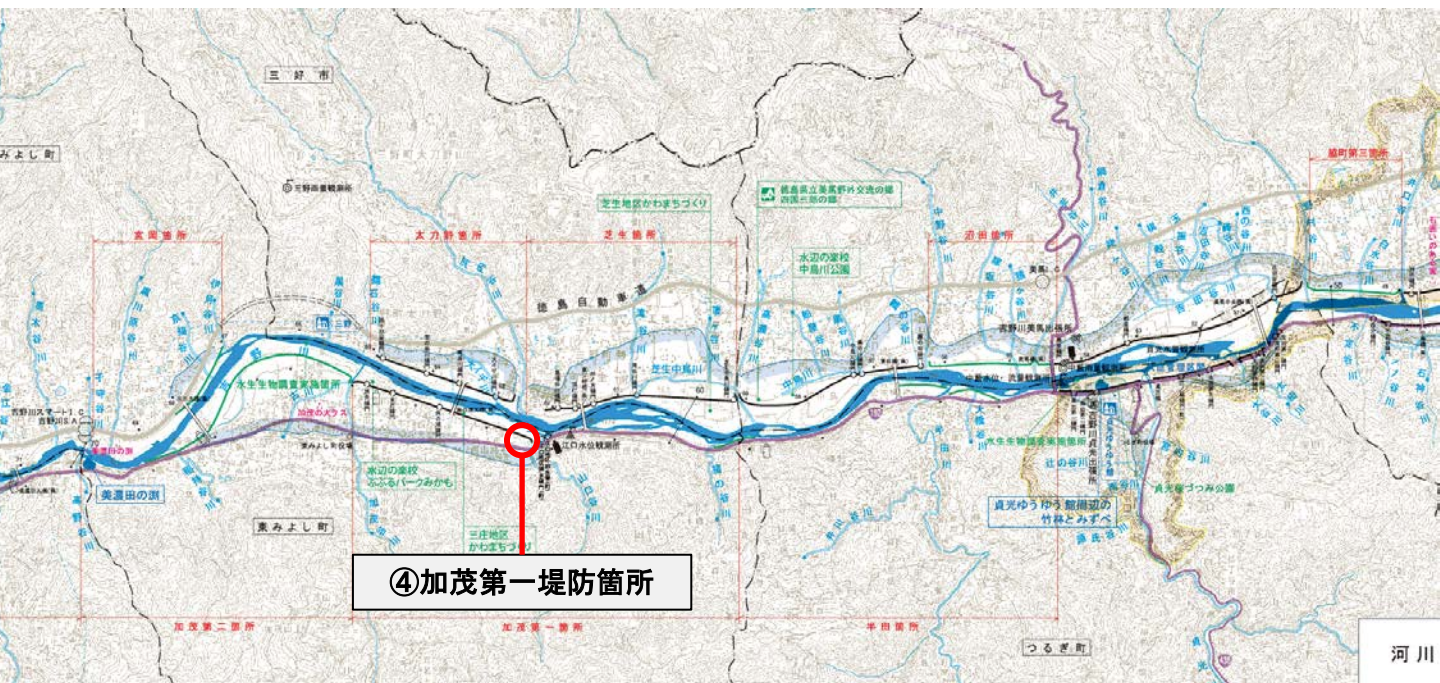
三好市

みよし町

太刀野箇所

芝生箇所

辺田箇所

芝生地区かわまちづくり

徳島県立美馬野外交流の郷
四国三郎の郷

水辺の楽校
中島川公園

脇町第三箇所

徳島自動車道

水生生物調査実施箇所

吉野川スマートI.C
吉野川S.A

美濃田の淵

芝生中島川

江口水位観測所

水辺の楽校
ふぶるパークみかも

三庄地区
かわまちづくり

東みよし町

水生生物調査実施箇所

貞光ゆうゆう館周辺の
竹林とみずべ

④加茂第一堤防箇所

加茂第二箇所

加茂第一箇所

半田箇所

つるぎ町

河川